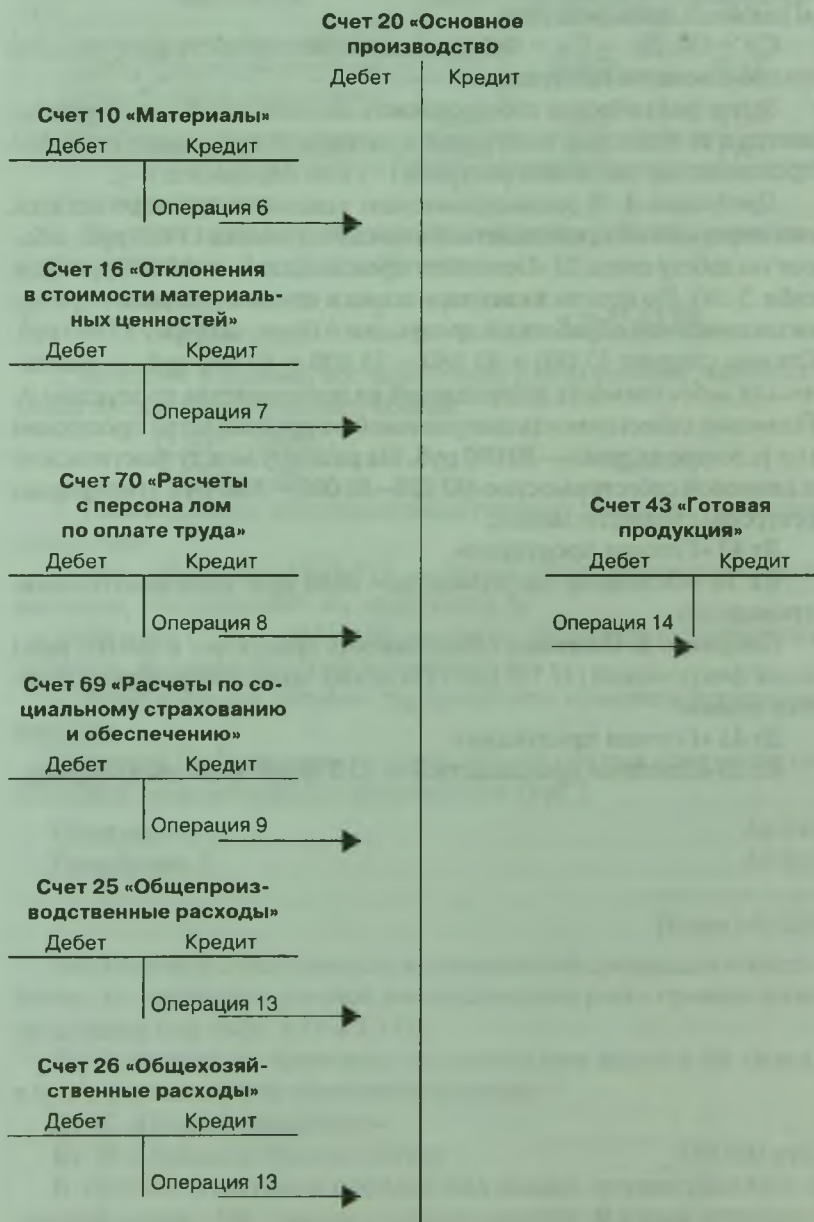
Счет 20 «Основное производство
Дебет Кредит

Счет 10 «Материалы»
Дебет Кредит
Операция 6

Счет 16 «Отклонения в стоимости материальных ценностей»
Дебет Кредит
Операция 7

Счет 70 «Расчеты с персона лом по оплате труда»
Дебет Кредит
Операция 8

Счет 69 «Расчеты по социальному страхованию и обеспечению»
Дебет Кредит
Операция 9

Счет 25 «Общепроизводственные расходы»
Дебет Кредит
Операция 13

Счет 26 «Общехозяйственные расходы»
Дебет Кредит
Операция 13

Счет 43 «Готовая продукция»
Дебет Кредит
Операция 14